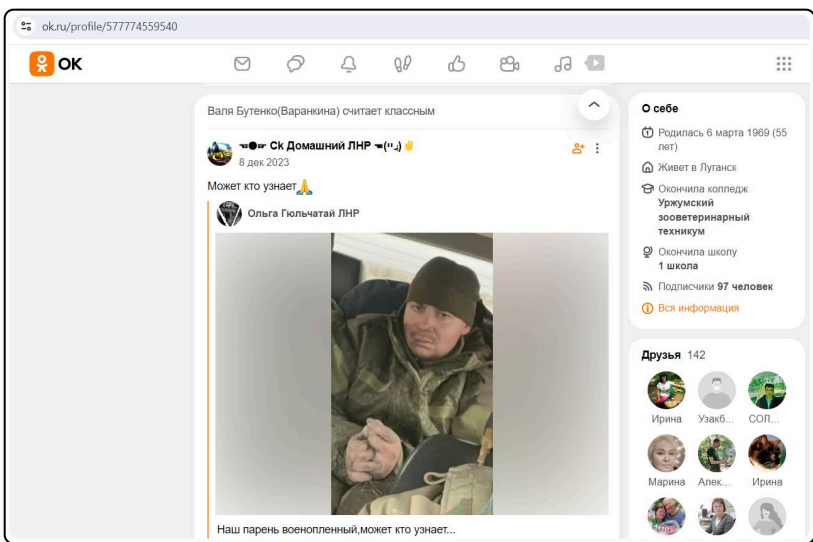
ok.ru/profile/577774559540

OK

Валя Бутенко(Варанкина) считает классным

Ск Домашний ЛНР

8 дек 2023

Может кто узнает🙏

Ольга Гюльчатай ЛНР

Наш парень военопленный,может кто узнает...

О себе

Родилась 6 марта 1969 (55 лет)

Живет в Луганск

Окончила колледж Уржумский зооветеринарный техникум

Окончила школу 1 школа

Подписчики 97 человек

Вся информация

Друзья 142

Ирина Узакб... СОЛ...

Марина Алек... Ирина